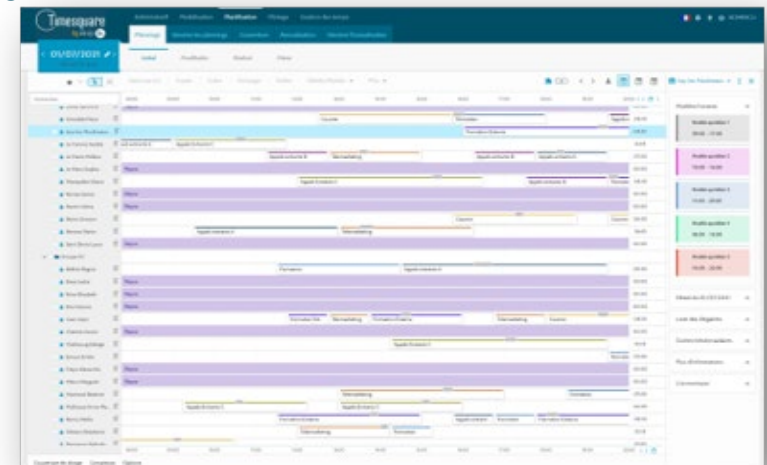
Timesquare

Planification

Planning

05/07/2021

Modèles horaires

Absence

Formation

Télémarketing

Appels Entrants

Appels sortants

Courrier

Formation Diabète

Formation Tri

Réunion

Formation Diabète